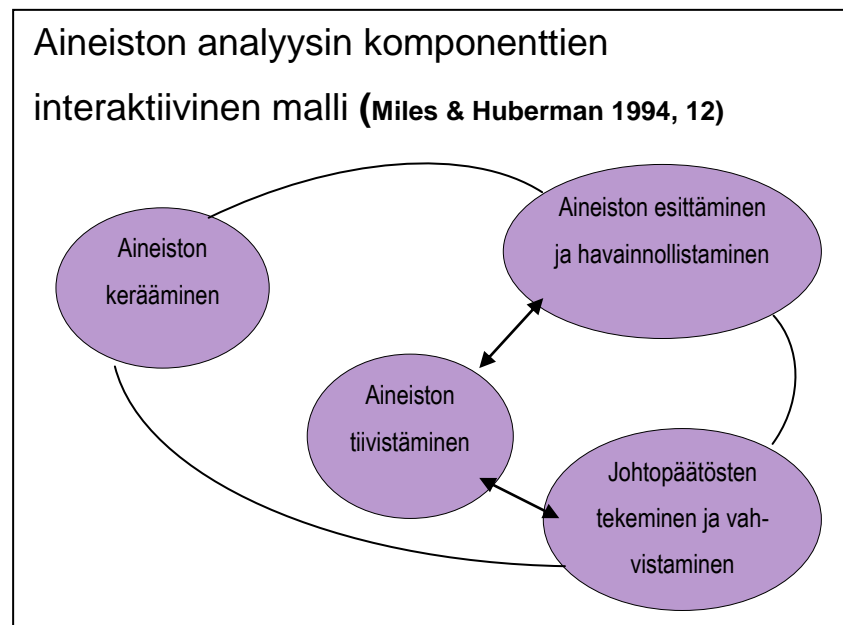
Aineiston analyysin komponenttien interaktiivinen malli (Miles & Huberman 1994, 12)

Aineiston kerääminen

Aineiston esittäminen ja havainnollistaminen

Aineiston tiivistäminen

Johtopäätösten tekeminen ja vahvistaminen